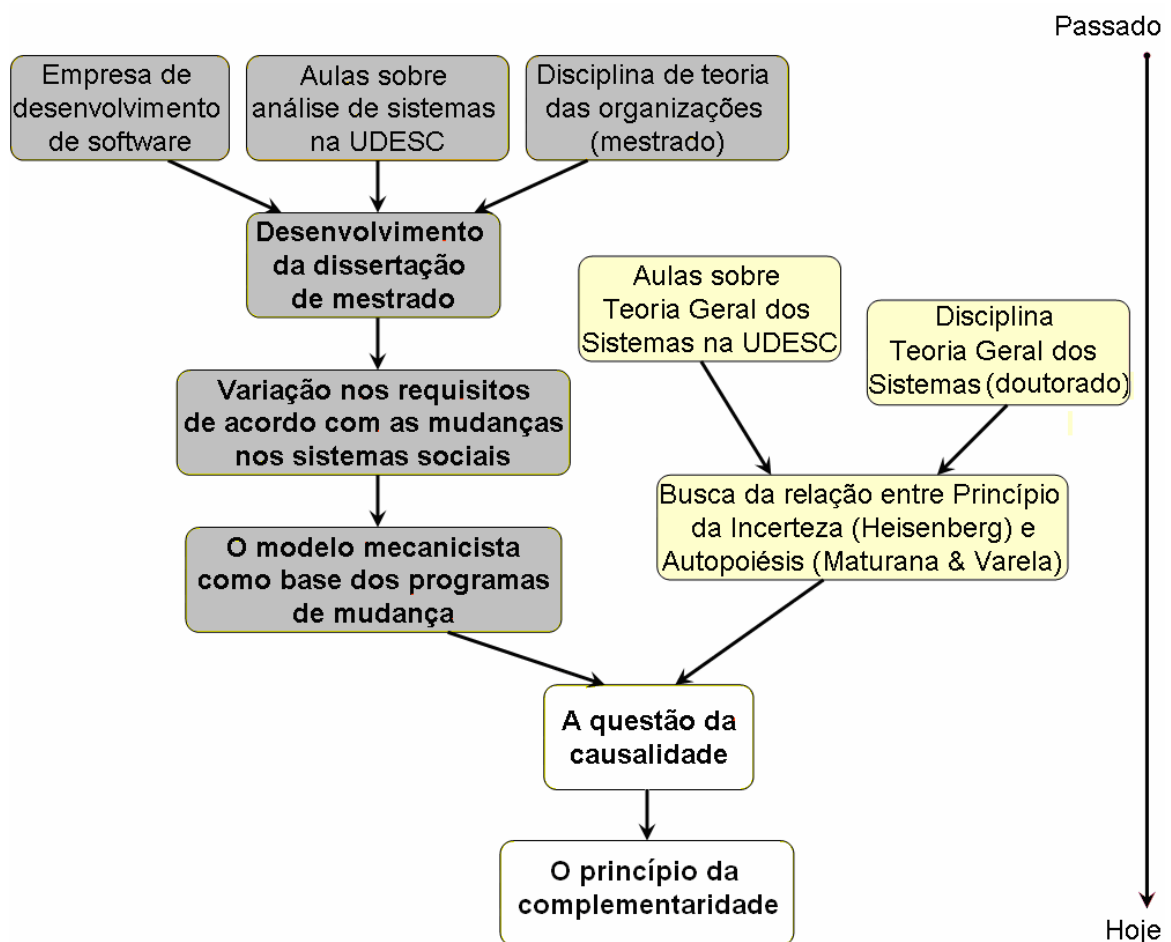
Passado

Empresa de desenvolvimento de software

Aulas sobre análise de sistemas na UDESC

Disciplina de teoria das organizações (mestrado)

Desenvolvimento da dissertação de mestrado

Aulas sobre Teoria Geral dos Sistemas na UDESC

Disciplina Teoria Geral dos Sistemas (doutorado)

Variação nos requisitos de acordo com as mudanças nos sistemas sociais

Busca da relação entre Princípio da Incerteza (Heisenberg) e Autopoiésis (Maturana & Varela)

O modelo mecanicista como base dos programas de mudança

A questão da causalidade

O princípio da complementaridade

Hoje